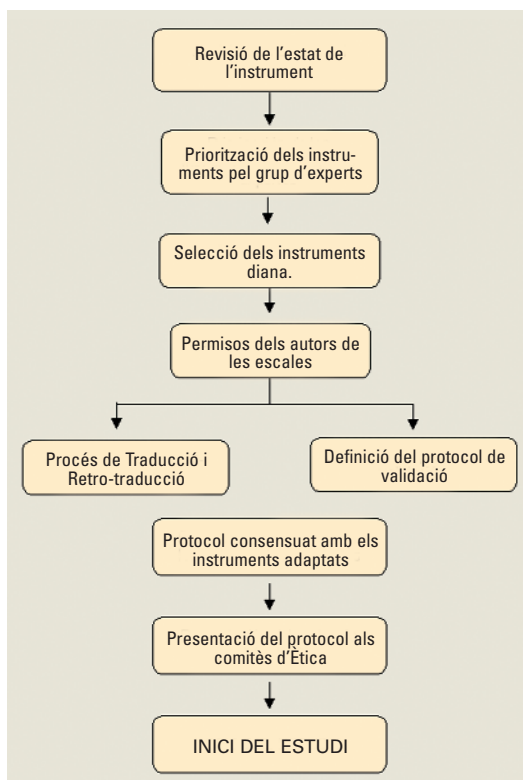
Revisió de l'estat de l'instrument

Priorització dels instruments pel grup d'experts

Selecció dels instruments diana.

Permisos dels autors de les escales

Procés de Traducció i Retro-traducció

Definició del protocol de validació

Protocol consensuat amb els instruments adaptats

Presentació del protocol als comitès d'Ètica

INICI DEL ESTUDI